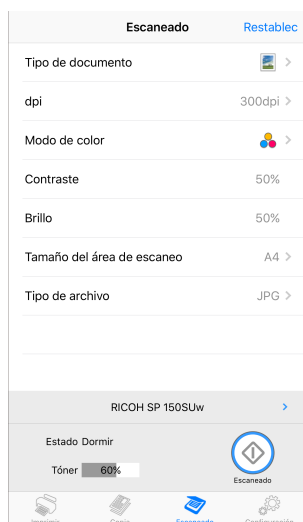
Escaneado Restablec

Tipo de documento

dpi 300dpi

Modo de color

Contraste 50%

Brillo 50%

Tamaño del área de escaneo A4

Tipo de archivo JPG

RICOH SP 150SUw

Estado Dormir

Tóner 60%

Escaneado

Imprimir Copia Escaneado Configuración